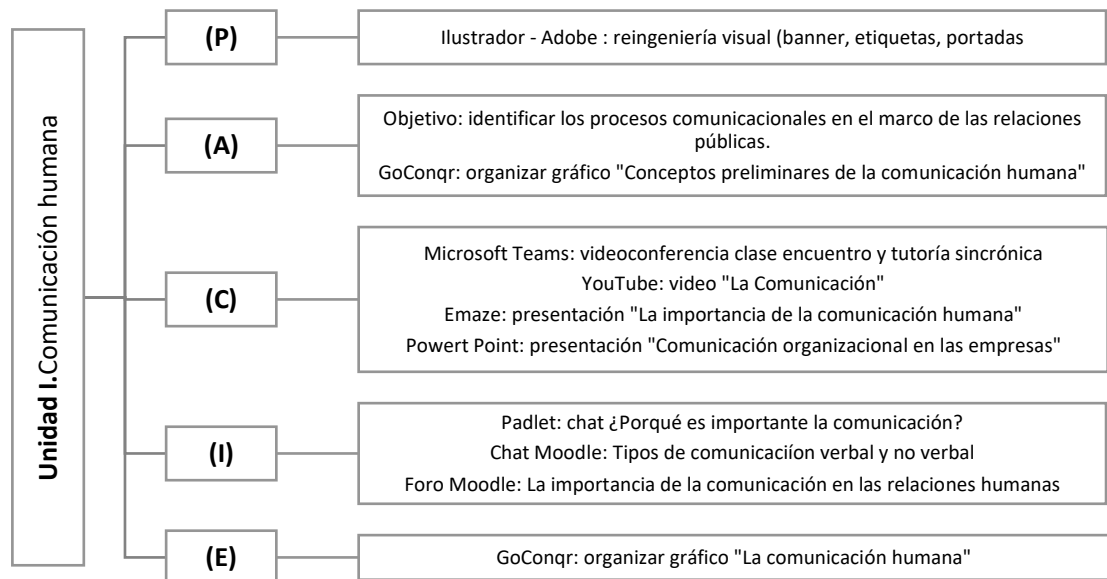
Unidad I.Comunicación humana

(P)

Ilustrador - Adobe : reingeniería visual (banner, etiquetas, portadas

(A)

Objetivo: identificar los procesos comunicacionales en el marco de las relaciones públicas.

GoConqr: organizar gráfico "Conceptos preliminares de la comunicación humana"

(C)

Microsoft Teams: videoconferencia clase encuentro y tutoría sincrónica

YouTube: video "La Comunicación"

Emaze: presentación "La importancia de la comunicación humana"

Powert Point: presentación "Comunicación organizacional en las empresas"

(I)

Padlet: chat ¿Porqué es importante la comunicación?

Chat Moodle: Tipos de comunicaciíon verbal y no verbal

Foro Moodle: La importancia de la comunicación en las relaciones humanas

(E)

GoConqr: organizar gráfico "La comunicación humana"